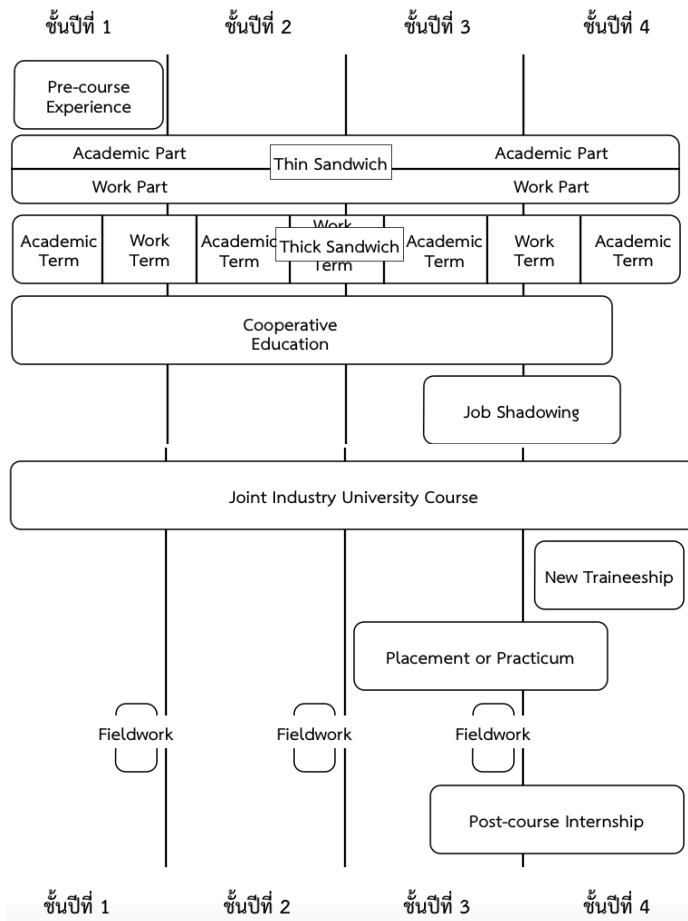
ชั้นปีที่ 1 ชั้นปีที่ 2 ชั้นปีที่ 3 ชั้นปีที่ 4

Pre-course Experience

Academic Part
Thin Sandwich
Academic Part

Work Part
Work Part

Academic Term
Work Term
Academic Term
Work Term
Thick Sandwich
Academic Term
Work Term
Academic Term

Cooperative Education

Job Shadowing

Joint Industry University Course

New Traineeship

Placement or Practicum

Fieldwork
Fieldwork
Fieldwork

Post-course Internship

ชั้นปีที่ 1 ชั้นปีที่ 2 ชั้นปีที่ 3 ชั้นปีที่ 4